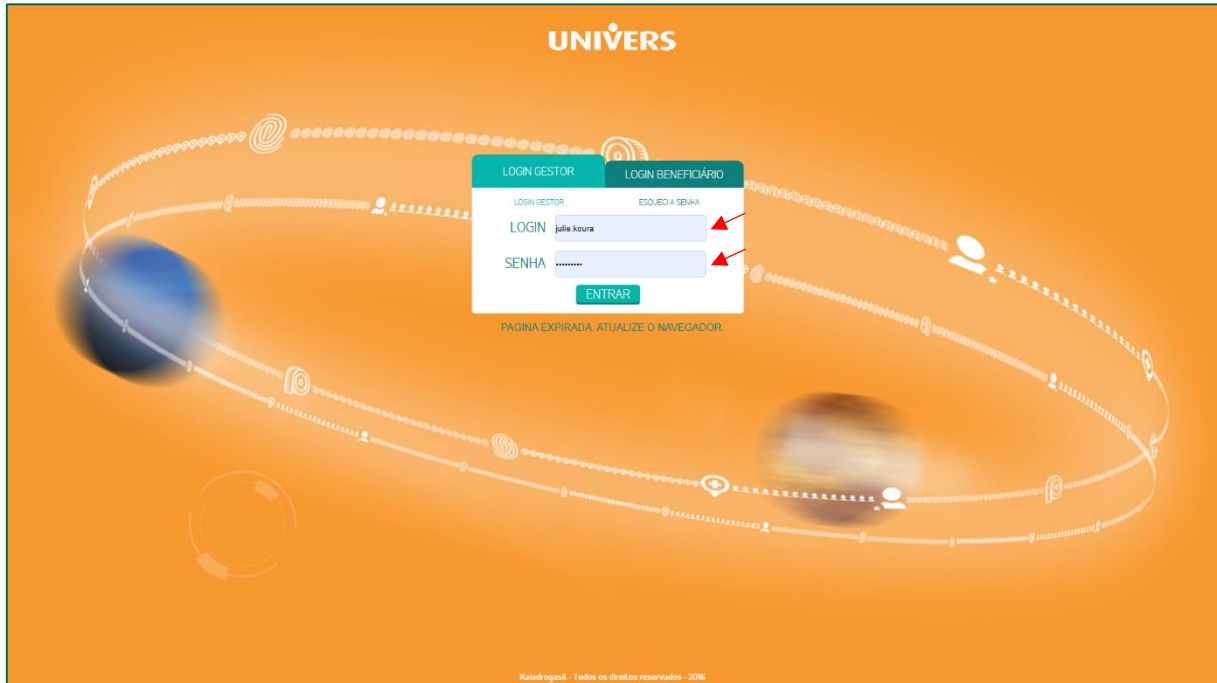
UNIVERS

LOGIN GESTOR
LOGIN BENEFICIÁRIO

LOGIN GESTOR
ESQUECI A SENHA

LOGIN julie.koura
SENHA ••••••••••

ENTRAR

PAGINA EXPIRADA, ATUALIZE O NAVEGADOR.

Raiadrogasil - Todos os direitos reservados - 2016